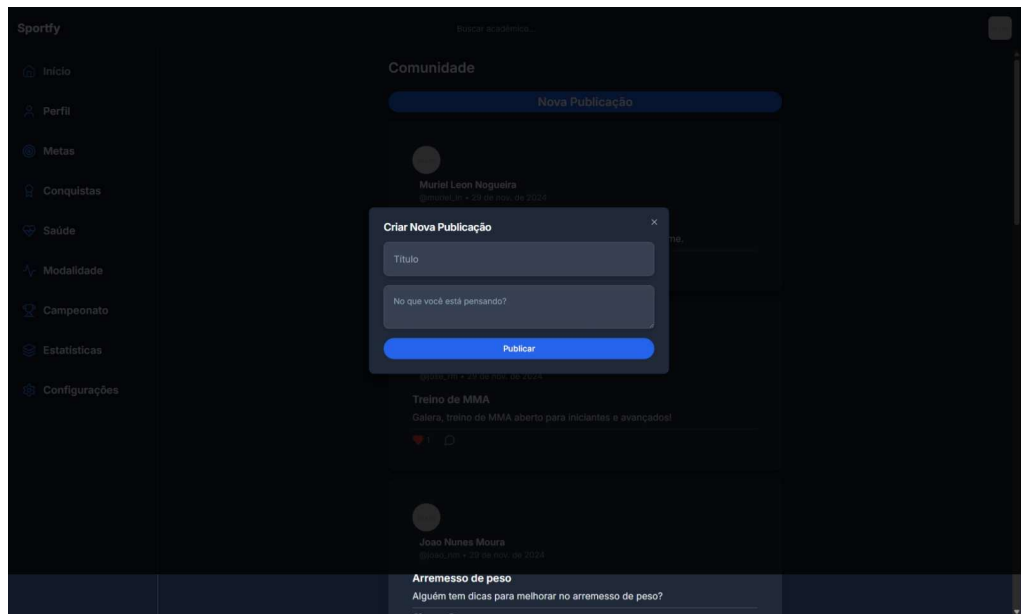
Sportfy

Buscar acadêmicos...

Início
Perfil
Metas
Conquistas
Saúde
Modalidade
Campeonato
Estatísticas
Configurações

Comunidade

Nova Publicação

Muriel Leon Nogueira
@muriel_n • 29 de nov. de 2024

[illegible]me.

Criar Nova Publicação

×

Título

No que você está pensando?

Publicar

@joao_nm • 29 de nov. de 2024

Treino de MMA

Galera, treino de MMA aberto para iniciantes e avançados!

1

Joao Nunes Moura
@joao_nm • 29 de nov. de 2024

Arremesso de peso

Alguém tem dicas para melhorar no arremesso de peso?